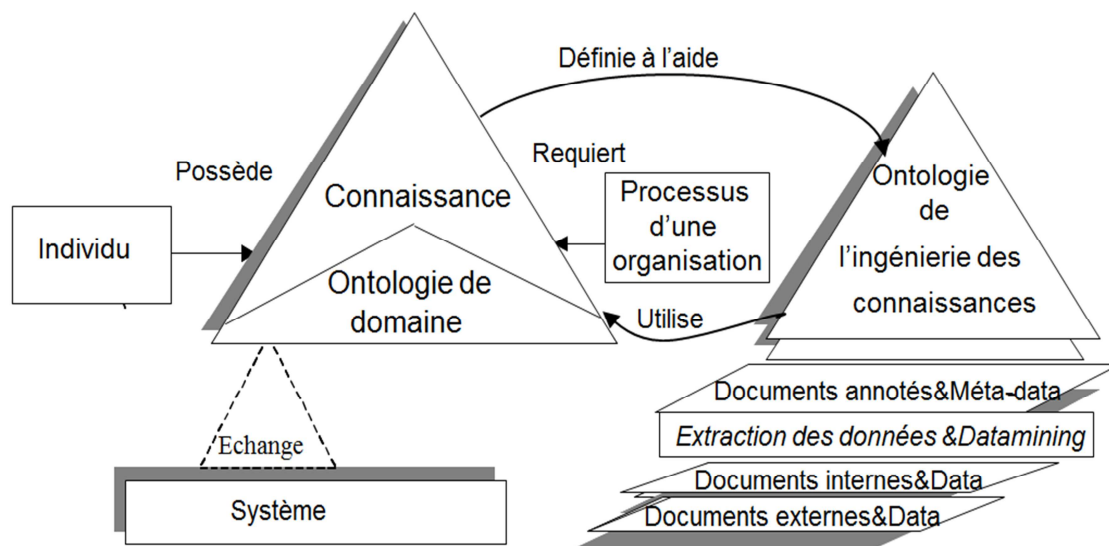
Définie à l'aide

Possède

Requiert

Connaissance

Processus d'une organisation

Ontologie de l'ingénierie des connaissances

Individu

Ontologie de domaine

Utilise

Documents annotés&Méta-data

Extraction des données &Datamining

Echange

Documents internes&Data

Système

Documents externes&Data